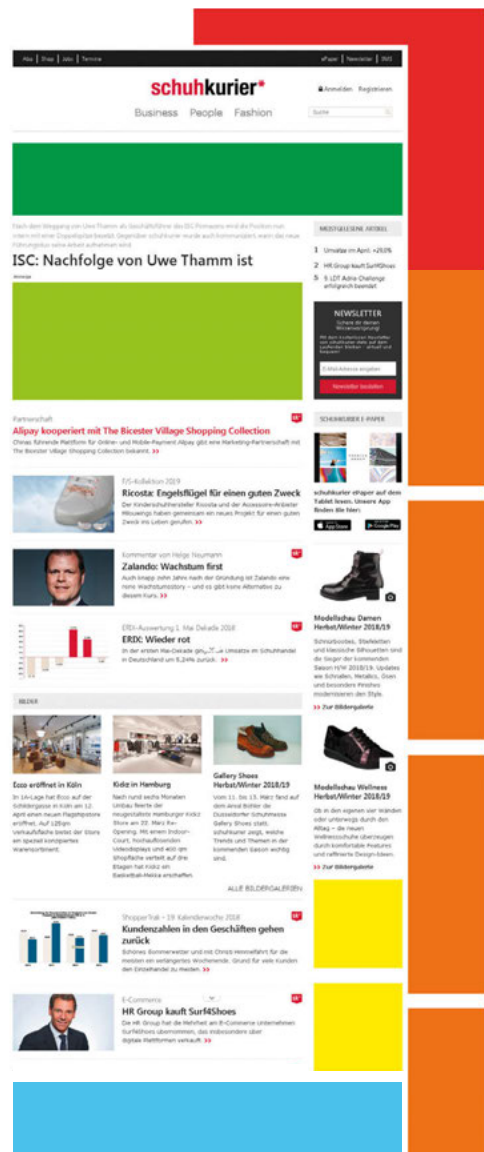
Abo | Shop | Jobs | Termine

ePaper | Newsletter | ISIS

schuhkurier

Anmelden Registrieren

Business People Fashion

Suche

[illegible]

ISC: Nachfolge von Uwe Thamm ist

Anzeige

MEISTGELESENE ARTIKEL

1 Umsätze im April: +20,0%

2 HR Group kauft Surf4Shoes

3 5 LDT Adria-Challenge erfolgreich beendet

NEWSLETTER

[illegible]

E-Mail-Adresse eingeben

Newsletter bestellen

Partnerschaft

Alipay kooperiert mit The Bicester Village Shopping Collection

Chinas führende Plattform für Online- und Mobile-Payment Alipay gibt eine Marketing-Partnerschaft mit The Bicester Village Shopping Collection bekannt. >>

SCHUHKURIER E-PAPER

F/S-Kollektion 2019

Ricosta: Engelsflügel für einen guten Zweck

Der Kinderschuhhersteller Ricosta und der Accessoire-Anbieter Milouwings haben gemeinsam ein neues Projekt für einen guten Zweck ins Leben gerufen. >>

schuhkurier ePaper auf dem Tablet lesen. Unsere App finden Sie hier:

App Store

Google Play

Kommentar von Helge Neumann

Zalando: Wachstum first

Auch knapp zehn Jahre nach der Gründung ist Zalando eine reine Wachstumsstory – und es gibt keine Alternative zu diesem Kurs. >>

ERIX-Auswertung 1. Mai-Dekade 2018

ERIX: Wieder rot

In der ersten Mai-Dekade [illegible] Umsätze im Schuhhandel in Deutschland um 5,24% zurück. >>

Modellschau Damen Herbst/Winter 2018/19

Schnürboots, Stiefeletten und klassische Silhouetten sind die Gegner der kommenden Saison H/W 2018/19. Updates wie Schnallen, Metallics, Ösen und besondere Finishes modernisieren den Style.

>> Zur Bildergalerie

BILDER

Ecco eröffnet in Köln

In 1A-Lage hat Ecco auf der Schildergasse in Köln am 12. April einen neuen Flagshipstore eröffnet. Auf 128qm Verkaufsfläche bietet der Store ein speziell konzipiertes Warensortiment.

Kickz in Hamburg

Nach rund sechs Monaten Umbau feierte der neugestaltete Hamburger Kickz Store am 22. März Re-Opening. Mit einem Indoor-Court, hochauflösenden Videodisplays und 400 qm Shopfläche verteilt auf drei Etagen hat Kickz ein Basketball-Mekka erschaffen.

Gallery Shoes Herbst/Winter 2018/19

Vom 11. bis 13. März fand auf dem Areal Böhler die Düsseldorfer Schuhmesse Gallery Shoes statt. schuhkurier zeigt, welche Trends und Themen in der kommenden Saison wichtig sind.

Modellschau Wellness Herbst/Winter 2018/19

Ob in den eigenen vier Wänden oder unterwegs durch den Alltag – die neuen Wellnessschuhe überzeugen durch komfortable Features und raffinierte Design-Ideen.

>> Zur Bildergalerie

ALLE BILDERGALERIEN

ShopperTrak – 19. Kalenderwoche 2018

Kundenzahlen in den Geschäften gehen zurück

Schönes Sommerwetter und mit Christi Himmelfahrt für die meisten ein verlängertes Wochenende. Grund für viele Kunden den Einzelhandel zu meiden. >>

E-Commerce

HR Group kauft Surf4Shoes

Die HR Group hat die Mehrheit am E-Commerce Unternehmen Surf4Shoes übernommen, das insbesondere über digitale Plattformen verkauft. >>